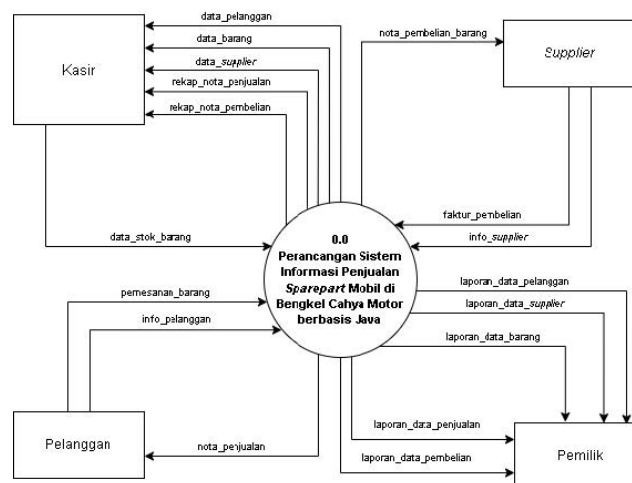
data_pelanggan
data_barang
data_supplier
rekap_nota_penjualan
rekap_nota_pembelian
Kasir
nota_pembelian_barang
Supplier
faktur_pembelian
info_supplier
data_stok_barang
0.0
Perancangan Sistem Informasi Penjualan Sparepart Mobil di Bengkel Cahya Motor berbasis Java
laporan_data_pelanggan
laporan_data_supplier
laporan_data_barang
pemesanan_barang
info_pelanggan
laporan_data_penjualan
laporan_data_pembelian
Pelanggan
nota_penjualan
Pemilik